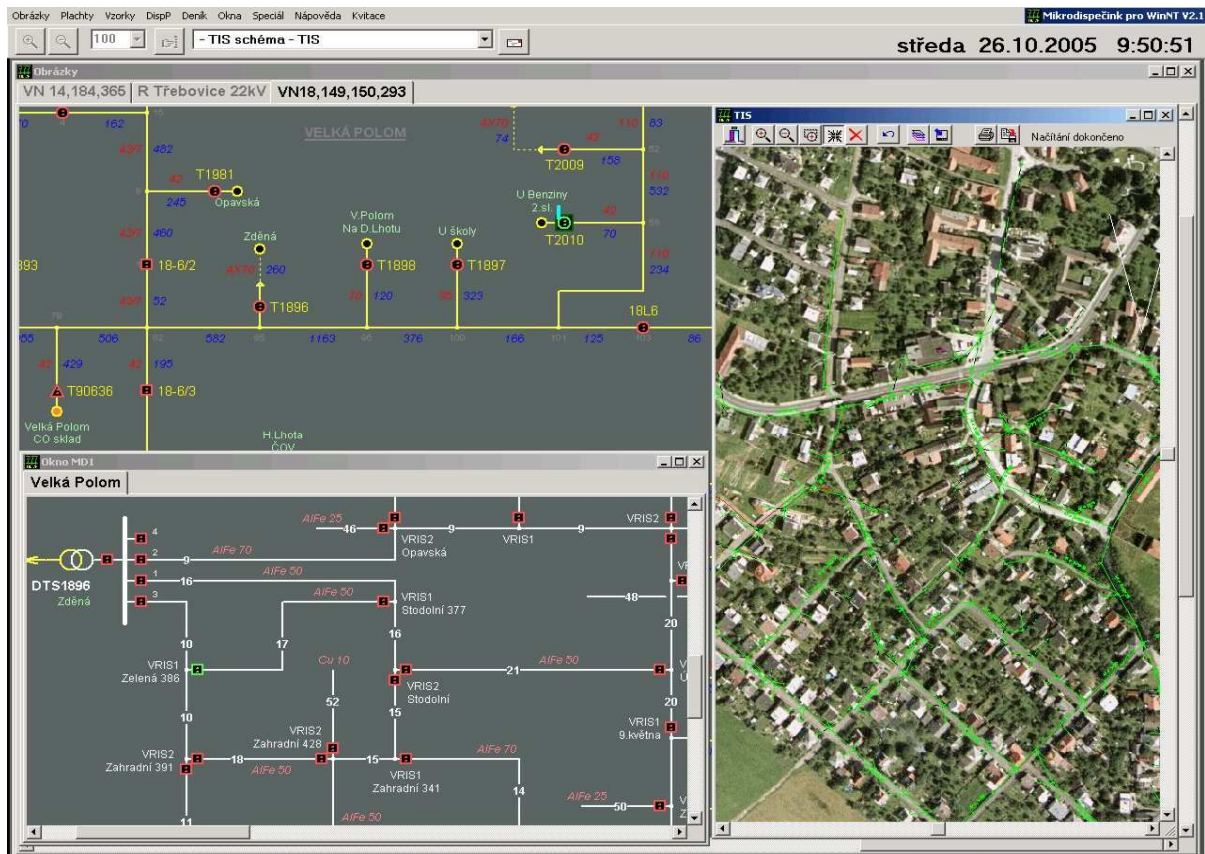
Obrázky Plachty Vzorky DispP Deník Okna Speciál Nápověda Kvitace
Mikrodispečink pro WinNT V2.1
100
- TIS schéma - TIS
středa 26.10.2005 9:50:51

Obrázky
VN 14,184,365 | R Třebovice 22kV | VN18,149,150,293

VELKÁ POLOM
162
482
T1981
Opavská
245
460
T1896
Zděná
260
V.Polom Na D.Lhotu
T1898
120
U školy
T1897
323
T2009
158
U Benziny 2.sl.
T2010
70
532
234
18L6
393
18-6/2
52
506
582
1163
376
166
125
86
429
195
T90636
18-6/3
Velká Polom CO sklad
H.Lhota ČOV

Okno MD1
Velká Polom
DTS1896
Zděná
AlFe 25
46
VRIS2 Opavská
9
VRIS1
VRIS2
AlFe 70
9
AlFe 50
16
AlFe 50
VRIS1 Stodolní 377
48
10
17
16
20
VRIS1 Zelená 386
Cu 10
52
VRIS2 Stodolní
21
AlFe 50
20
10
VRIS2 Zahradní 428
15
VRIS1 9.května
VRIS2 Zahradní 391
18
AlFe 50
15
VRIS1 Zahradní 341
AlFe 70
14
AlFe 25
50
11
AlFe 50

TIS
Načítání dokončeno